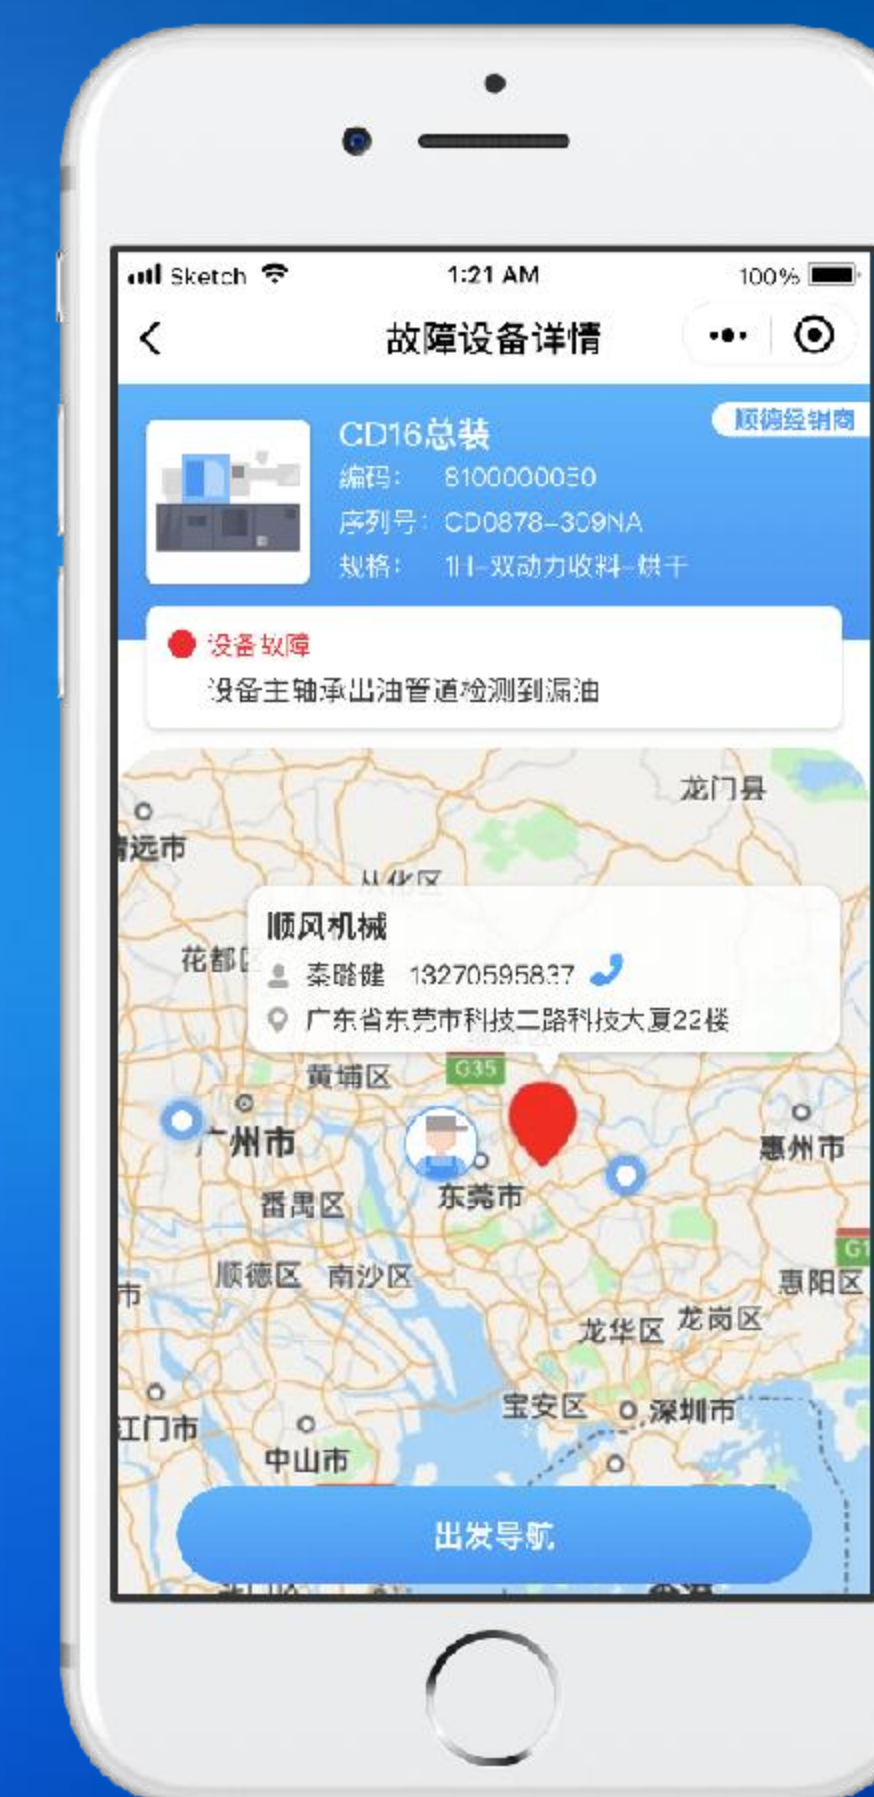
Sketch 1:21 AM 100%

故障设备详情

CD16总装
顺德经销商
编码: 8100000030
序列号: CD0878-309NA
规格: 1H-双动力收料-烘干

设备故障
设备主轴承出油管道检测到漏油

龙门县
清远市
从化区
顺风机械
花都区
秦曦健 13270595837
广东省东莞市科技二路科技大厦22楼
黄埔区
G35
广州市
惠州市
番禺区
东莞市
G1
市
顺德区 南沙区
惠阳区
龙华区 龙岗区
宝安区 深圳市
江门市
中山市

出发导航